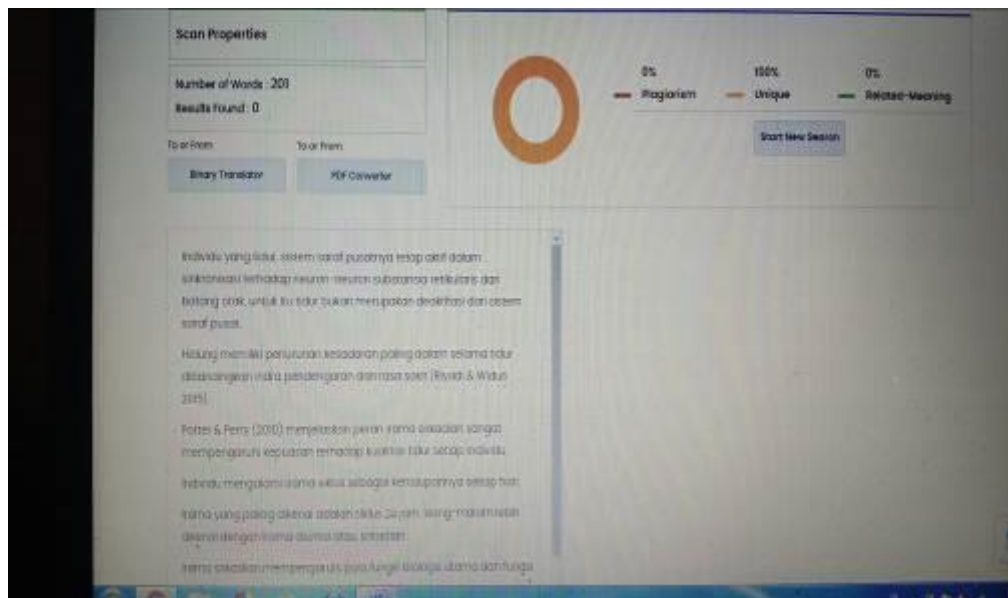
Scan Properties

Number of Words : 201
Results Found : 0

To or From
Binary Translator

To or From
PDF Converter

0%
Plagiarism

100%
Unique

0%
Related-Meaning

Start New Search

Individu yang tidur, sistem saraf pusatnya tetap aktif dalam sinkronisasi terhadap neuron-neuron substansia retikularis dan batang otak, untuk itu tidur bukan merupakan deaktifasi dari sistem saraf pusat.

Hidung memiliki penurunan kesadaran paling dalam selama tidur dibandingkan indra pendengaran dan rasa sakit (Rivai & Widuri 2015).

Potter & Perry (2010) menjelaskan peran irama sirkadian sangat mempengaruhi kepuasan terhadap kualitas tidur setiap individu.

Individu mengalami irama siklus sebagai kehidupannya setiap hari.

Irama yang paling dikenal adalah siklus 24 jam, siang-malam lebih dikenal dengan irama diurnal atau sirkadian.

Irama sirkadian mempengaruhi pola fungsi biologis utama dan fungsi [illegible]